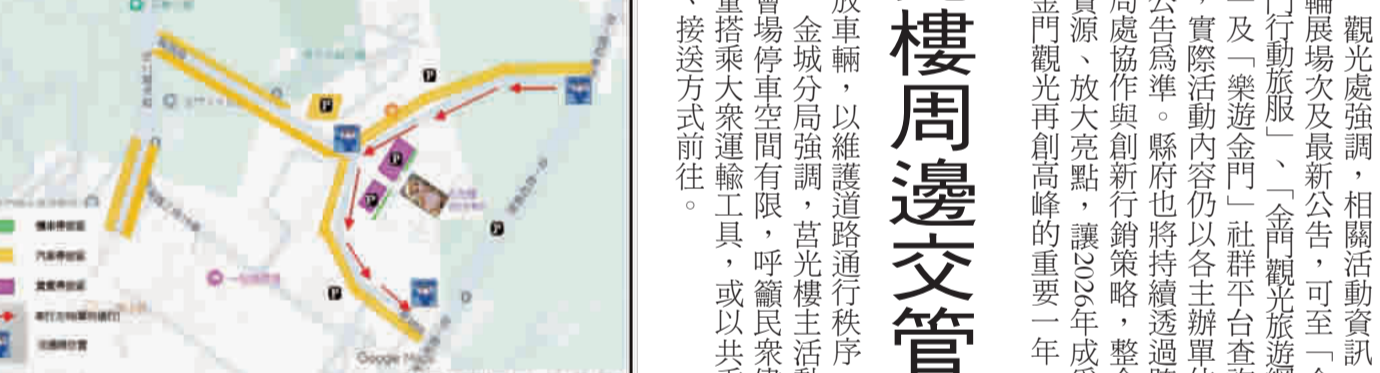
觀光處強調，相關活動資訊
輪展場次及最新公告，可至「金
門行動旅服」、「金門觀光旅遊網
」及「樂遊金門」社群平台查詢
，實際活動內容仍以各主辦單位
公告為準。縣府也將持續透過跨
局處協作與創新行銷策略，整合
資源、放大亮點，讓2026年成為
金門觀光再創高峰的重要一年

樓周邊交管

放車輛，以維護道路通行秩序
金城分局強調，莒光樓主活動
會場停車空間有限，呼籲民眾
量搭乘大眾運輸工具，或以共乘
、接送方式前往。

機車停放區
汽車停放區
遊覽車停放區
車行方向與單向通行
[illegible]
Google Maps